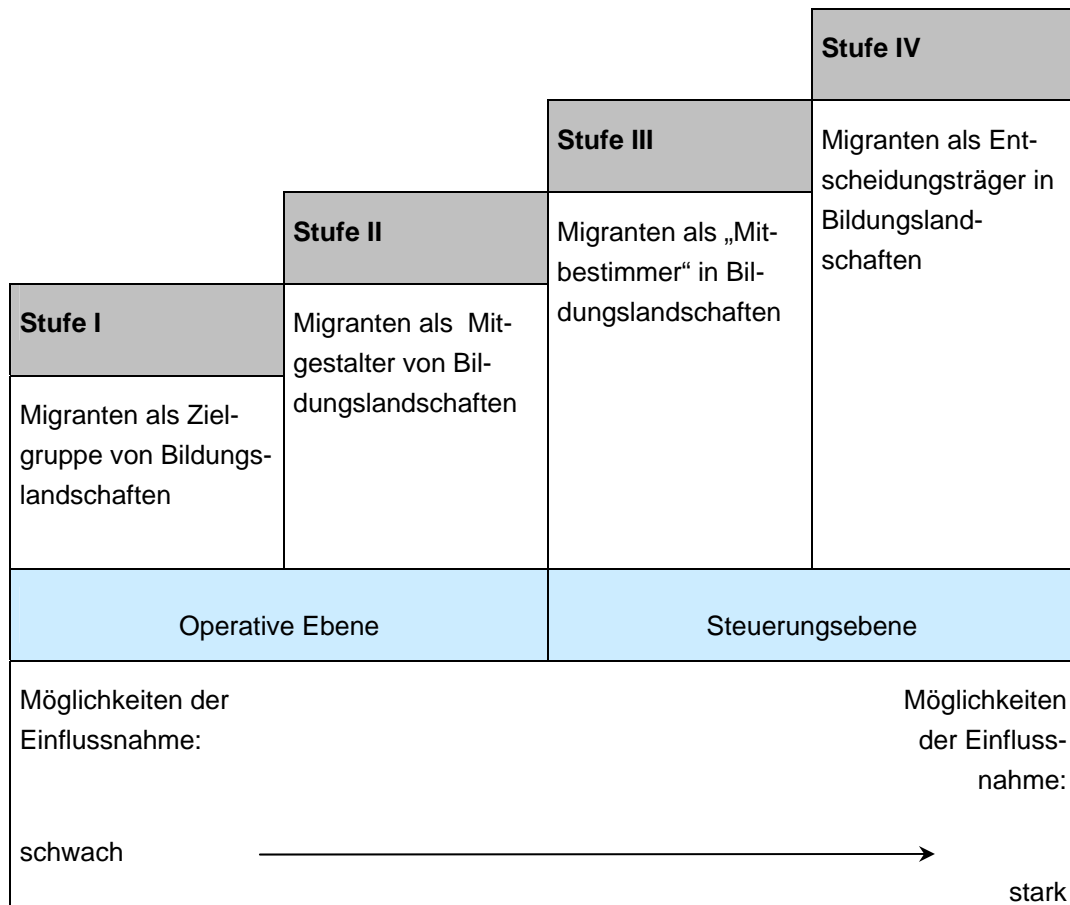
Stufe IV

Migranten als Entscheidungsträger in Bildungslandschaften

Stufe III

Migranten als „Mitbestimmer“ in Bildungslandschaften

Stufe II

Migranten als Mitgestalter von Bildungslandschaften

Stufe I

Migranten als Zielgruppe von Bildungslandschaften

Operative Ebene

Steuerungsebene

Möglichkeiten der Einflussnahme:

Möglichkeiten der Einflussnahme:

schwach

stark